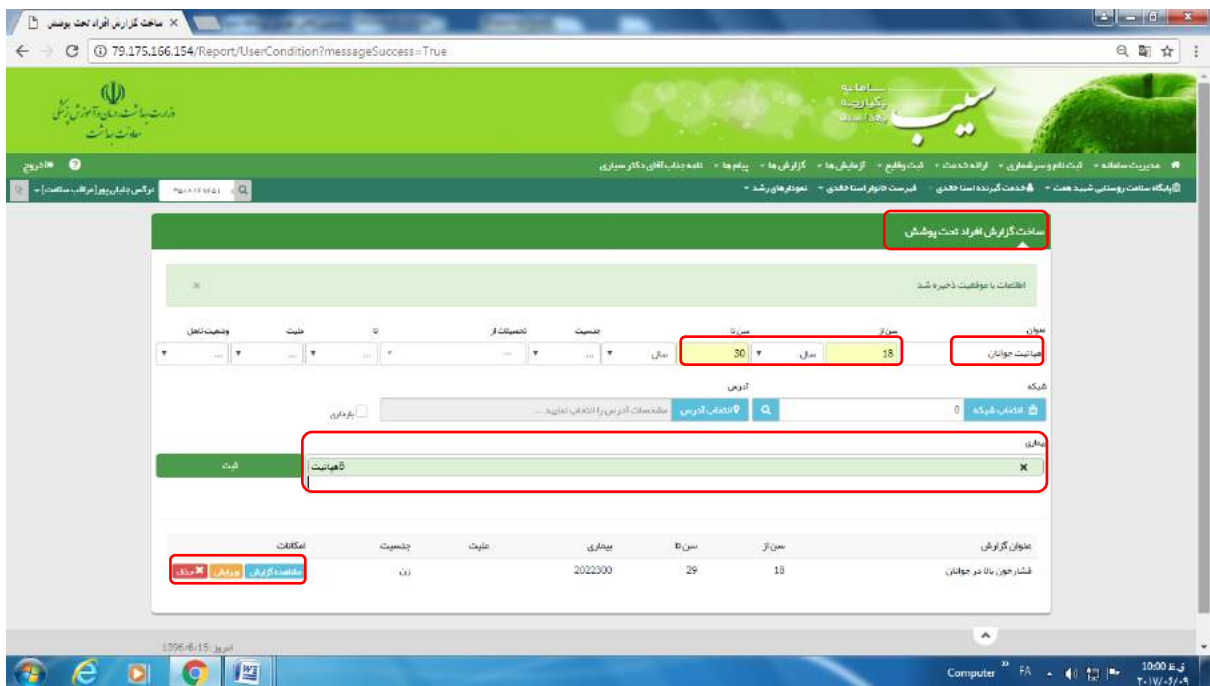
ساخت گزارش افراد تحت پوشش

79.175.166.154/Report/UserCondition?messageSuccess=True

وزارت بهداشت، درمان و آموزش پزشکی
معاونت بهداشت

سامانه
یکپارچه
بهداشت
سیب

مدیریت سامانه • ثبت نام و سرشماری • ارائه خدمت • ثبت وقایع • آزمایش ها • گزارش ها • پیام ها • نامه جناب آقای دکتر سیاری

خروج

پایگاه سلامت روستایی شهید همت • خدمت گیرنده اسنا خالدی • فهرست خانوار اسنا خالدی • نمودارهای رشد •

نرگس باباپور [مراقب سلامت]

ساخت گزارش افراد تحت پوشش

اطلاعات با موفقیت ذخیره شد

×

عنوان
هپاتیت جوانان

سن از
18
سال

سن تا
30
سال

جنسیت
...

تحصیلات از
...

تا
...

علیت
...

وضعیت تاهل
...

شبکه
انتخاب شبکه
0

آدرس
انتخاب آدرس
مشخصات آدرس را انتخاب نمایید ...

باردار

بیماری
هپاتیت B
×

ثبت

| عنوان گزارش | سن از | سن تا | بیماری | علیت | جنسیت | امکانات |
|---|---|---|---|---|---|---|
| فشار خون بالا در جوانان | 18 | 29 | 2022300 | | زن | مشاهده گزارش ویرایش حذف |

امروز: 1396/6/15

Computer FA 10:00 ق.ظ